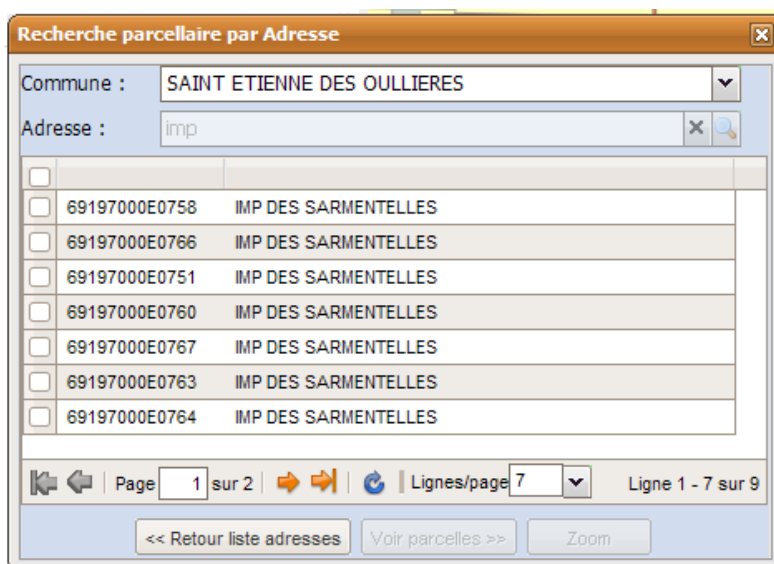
Recherche parcellaire par Adresse

Commune : SAINT ETIENNE DES OULLIERES

Adresse : imp

| | | |
|---|---|---|
| | 69197000E0758 | IMP DES SARMENTELLES |
| | 69197000E0766 | IMP DES SARMENTELLES |
| | 69197000E0751 | IMP DES SARMENTELLES |
| | 69197000E0760 | IMP DES SARMENTELLES |
| | 69197000E0767 | IMP DES SARMENTELLES |
| | 69197000E0763 | IMP DES SARMENTELLES |
| | 69197000E0764 | IMP DES SARMENTELLES |

Page 1 sur 2 Lignes/page 7 Ligne 1 - 7 sur 9

<< Retour liste adresses Voir parcelles >> Zoom